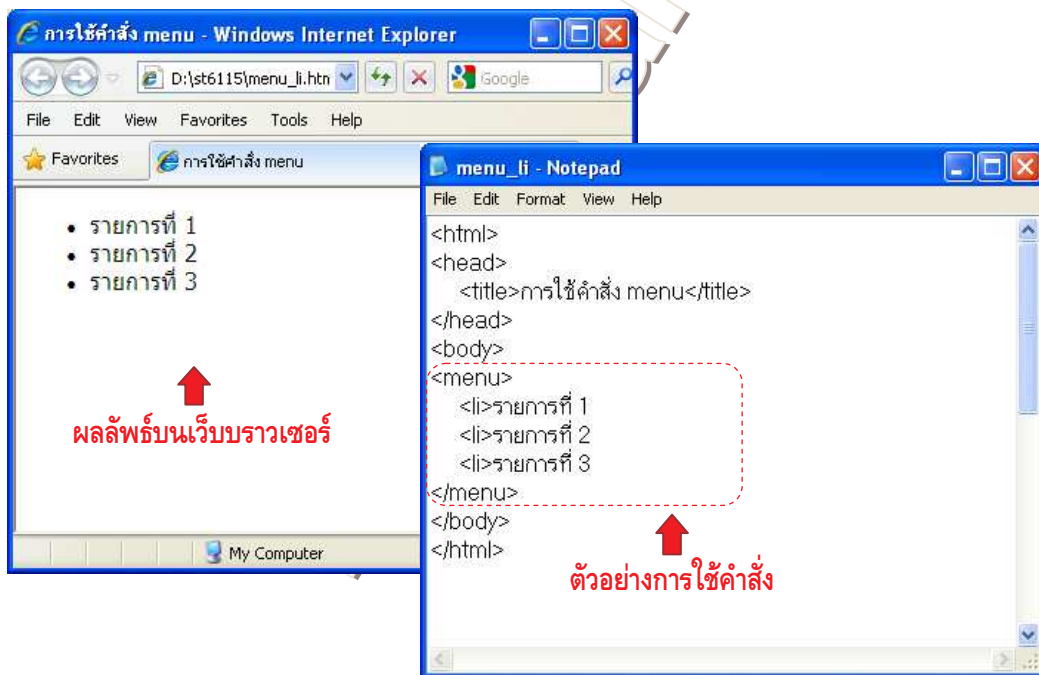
การใช้คำสั่ง menu - Windows Internet Explorer

D:\st6115\menu_li.htm

Google

File Edit View Favorites Tools Help

Favorites

การใช้คำสั่ง menu

- รายการที่ 1
- รายการที่ 2
- รายการที่ 3

ผลลัพธ์บนเว็บบราวเซอร์

My Computer

menu_li - Notepad

File Edit Format View Help

<html>
<head>
<title>การใช้คำสั่ง menu</title>
</head>
<body>
<menu>
<li>รายการที่ 1
<li>รายการที่ 2
<li>รายการที่ 3
</menu>
</body>
</html>

ตัวอย่างการใช้คำสั่ง